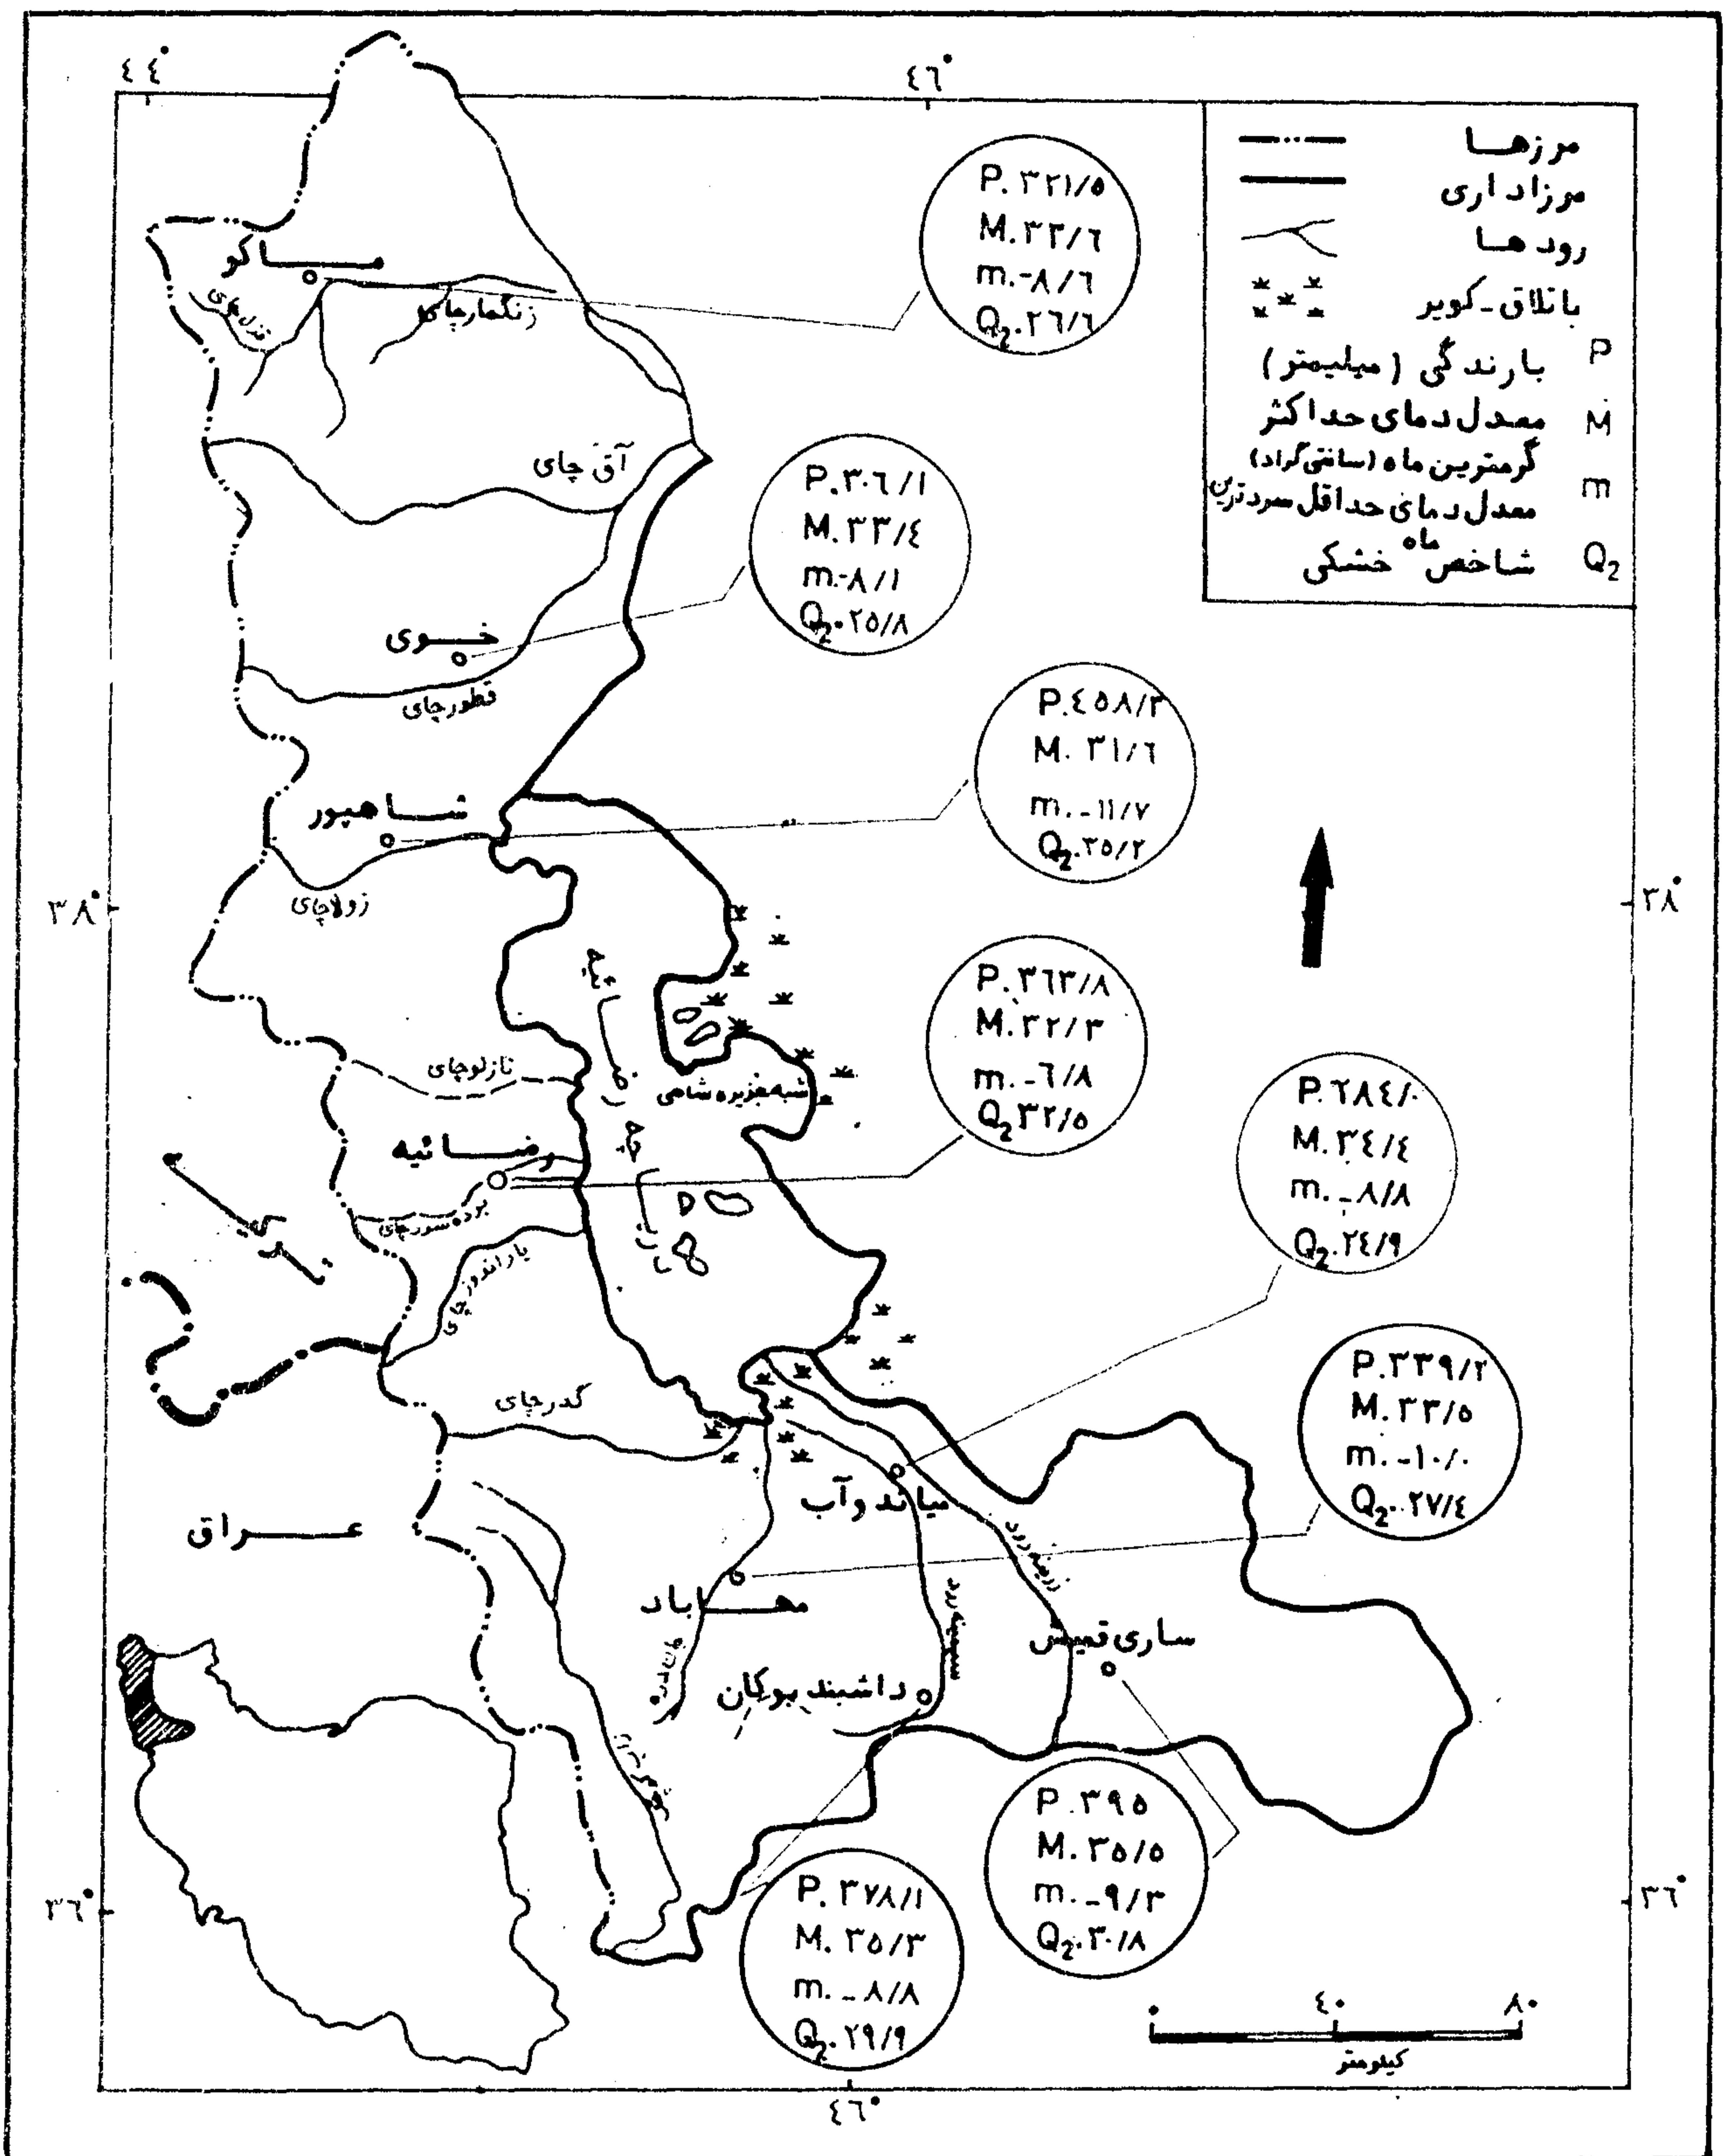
۴۴°
۴۶°

مرزها
مرزاداری
رودها
باتلاق-کویر
P بارندگی (میلیمتر)
M معدل دمای حداکثر گرمترین ماه (سانتی‌گراد)
m معدل دمای حداقل سردترین ماه
$Q_2$ شاخص خشکی

P.۳۲۱/۵
M.۳۲/۶
m.-۸/۶
$Q_2$.۲۶/۶

ماکو
زنگمارچای
آق چای

P.۳۰۶/۱
M.۳۳/۴
m.-۸/۱
$Q_2$.۲۵/۸

خوی
قطورچای

P.۴۵۸/۲
M.۳۱/۶
m.-۱۱/۷
$Q_2$.۳۵/۲

شاهپور
زولاچای

۳۸°
۳۸°

P.۳۶۳/۸
M.۳۲/۳
m.-۶/۸
$Q_2$ ۳۲/۵

نازلوچای
شبه‌جزیره شاهی
رضائیه
برده‌سورچای
باراندوزچای

P.۲۸۴/۰
M.۳۴/۴
m.-۸/۸
$Q_2$.۲۴/۹

P.۳۳۹/۲
M.۳۲/۵
m.-۱۰/۰
$Q_2$.۲۷/۴

گدرچای
میاندوآب
عراق
مهاباد
ساری‌قمیش
داشبند بوکان

P.۳۹۵
M.۳۵/۵
m.-۹/۳
$Q_2$.۳۰/۸

۳۶°
۳۶°

P.۳۷۸/۱
M.۳۵/۳
m.-۸/۸
$Q_2$.۲۹/۹

۰ ۴۰ ۸۰
کیلومتر

۴۶°